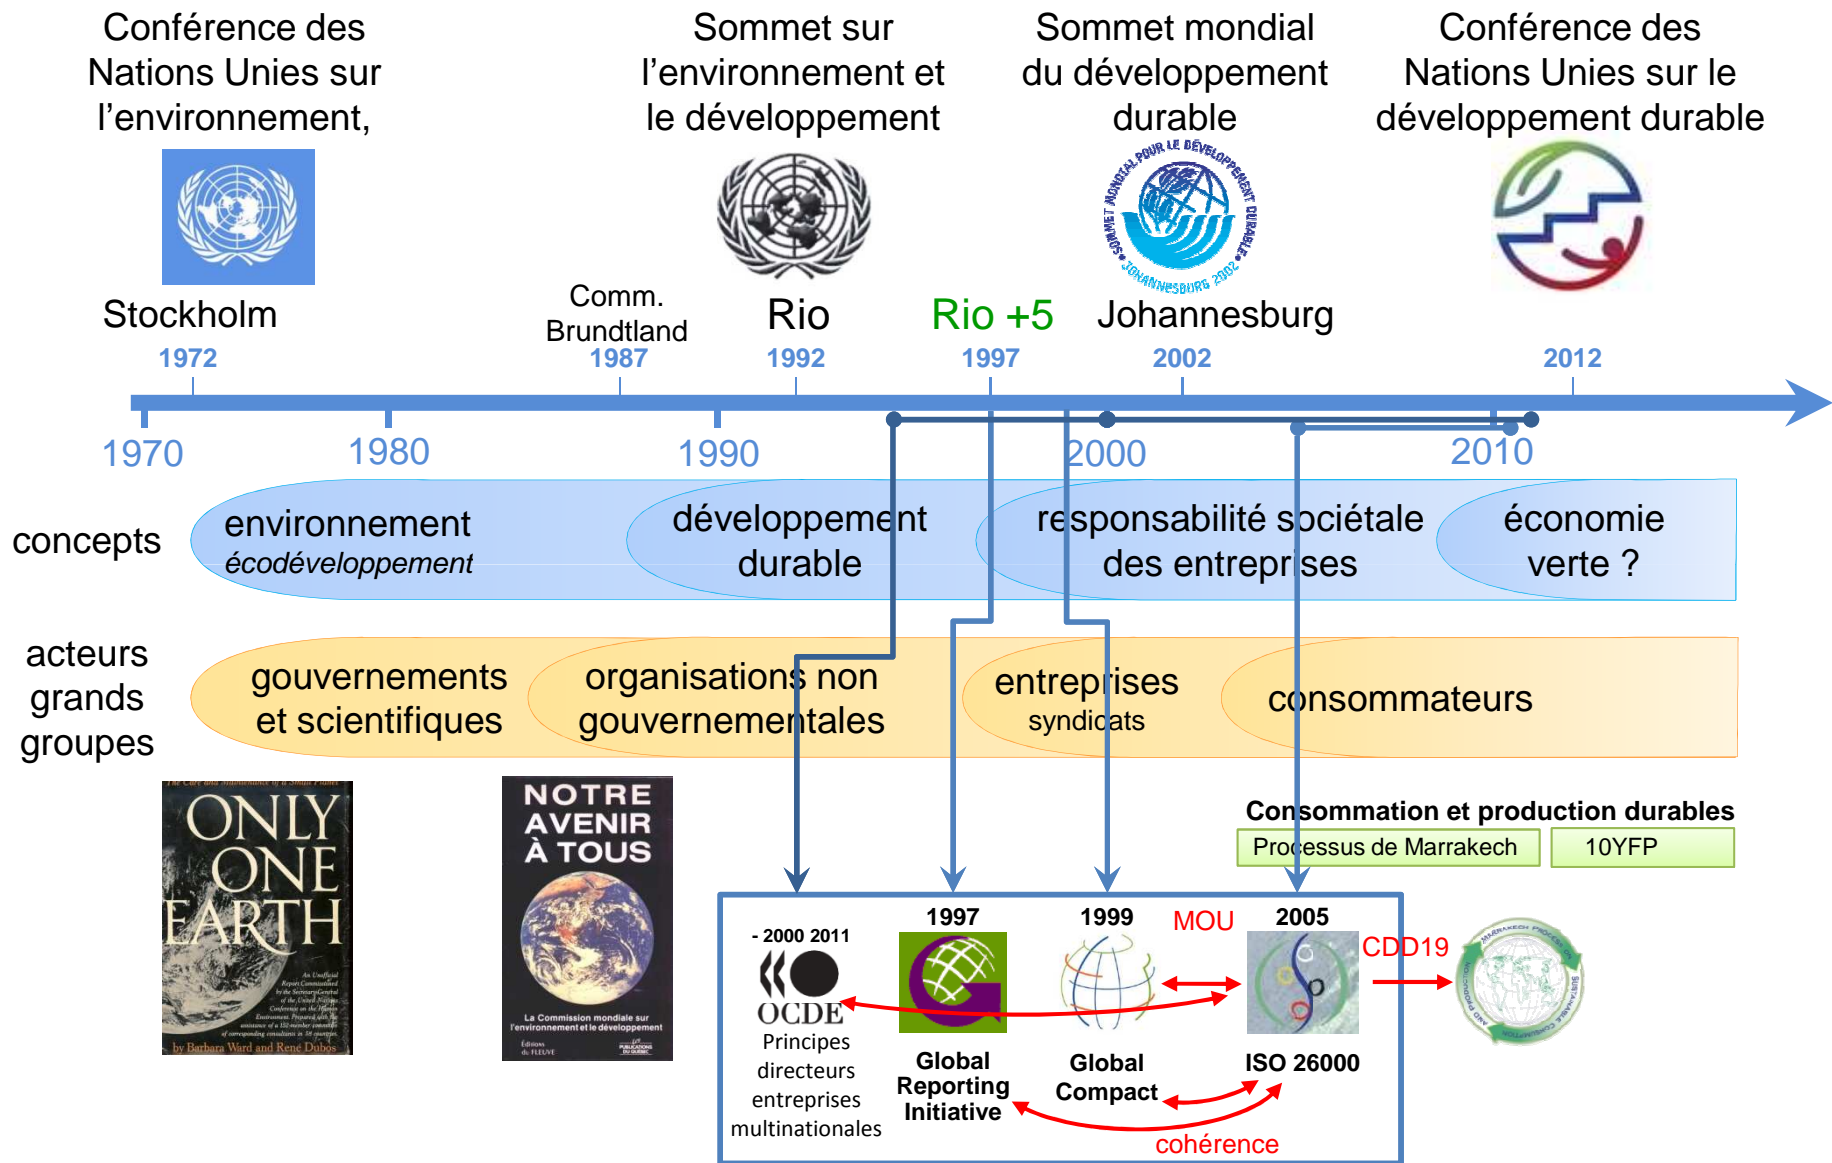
Conférence des Nations Unies sur l'environnement,

Sommet sur l'environnement et le développement

Sommet mondial du développement durable

Conférence des Nations Unies sur le développement durable

SOMMET MONDIAL POUR LE DÉVELOPPEMENT DURABLE JOHANNESBURG 2002

Stockholm
1972

Comm. Brundtland
1987

Rio
1992

Rio +5
1997

Johannesburg
2002

2012

1970
1980
1990
2000
2010

concepts

environnement
*écodéveloppement*

développement durable

responsabilité sociétale des entreprises

économie verte ?

acteurs grands groupes

gouvernements et scientifiques

organisations non gouvernementales

entreprises
syndicats

consommateurs

ONLY ONE EARTH
An Unofficial Report Commissioned by the Secretary-General of the United Nations Conference on the Human Environment
by Barbara Ward and René Dubos

NOTRE AVENIR À TOUS
La Commission mondiale sur l'environnement et le développement

Consommation et production durables

| Processus de Marrakech | 10YFP |
|---|---|

- 2000 2011
OCDE
Principes directeurs entreprises multinationales

1997
Global Reporting Initiative

1999
Global Compact

MOU

2005
ISO 26000

CDD19

cohérence